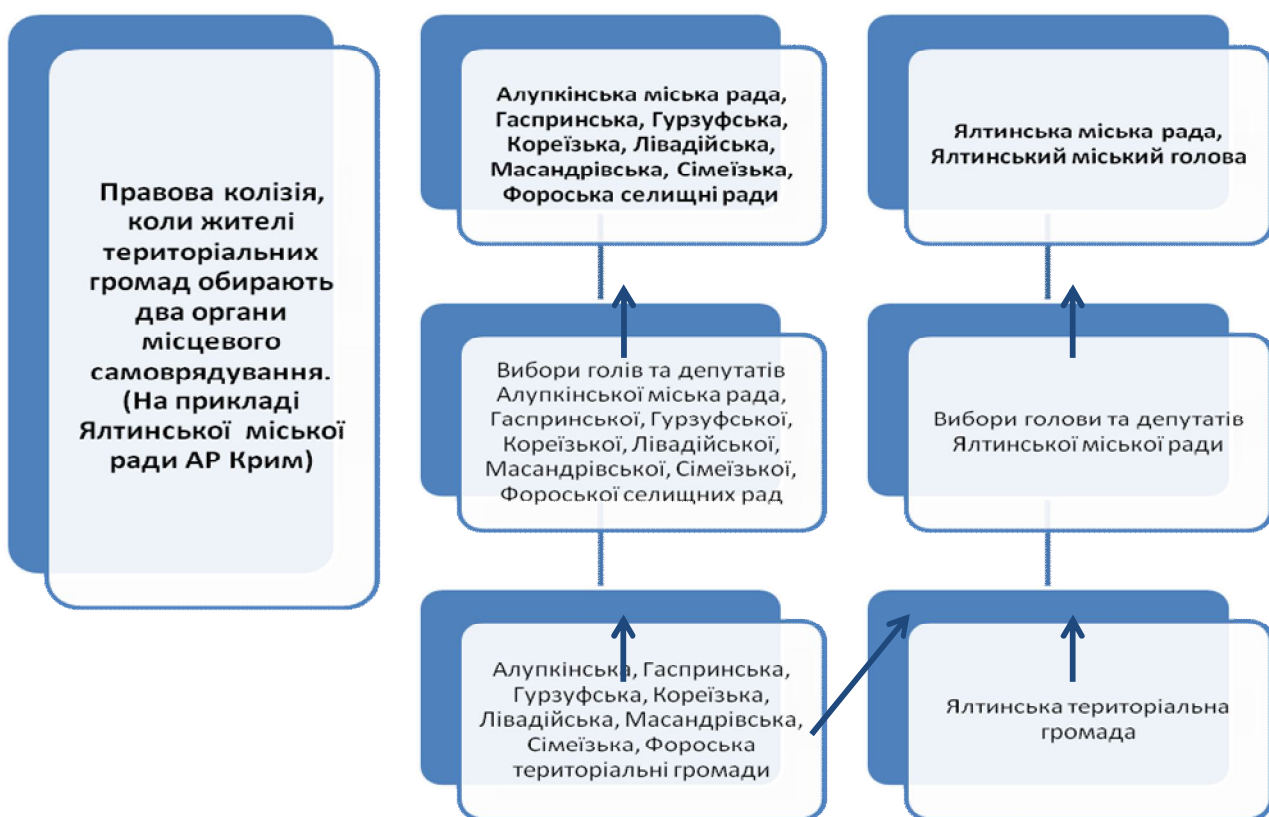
Правова колізія, коли жителі територіальних громад обирають два органи місцевого самоврядування. (На прикладі Ялтинської міської ради АР Крим)

Алупкінська міська рада, Гаспринська, Гурзуфська, Кореїзька, Лівадійська, Масандрівська, Сімеїзька, Фороська селищні ради

Вибори голів та депутатів Алупкінської міська рада, Гаспринської, Гурзуфської, Кореїзької, Лівадійської, Масандрівської, Сімеїзької, Фороської селищних рад

Алупкінська, Гаспринська, Гурзуфська, Кореїзька, Лівадійська, Масандрівська, Сімеїзька, Фороська територіальні громади

Ялтинська міська рада, Ялтинський міський голова

Вибори голови та депутатів Ялтинської міської ради

Ялтинська територіальна громада